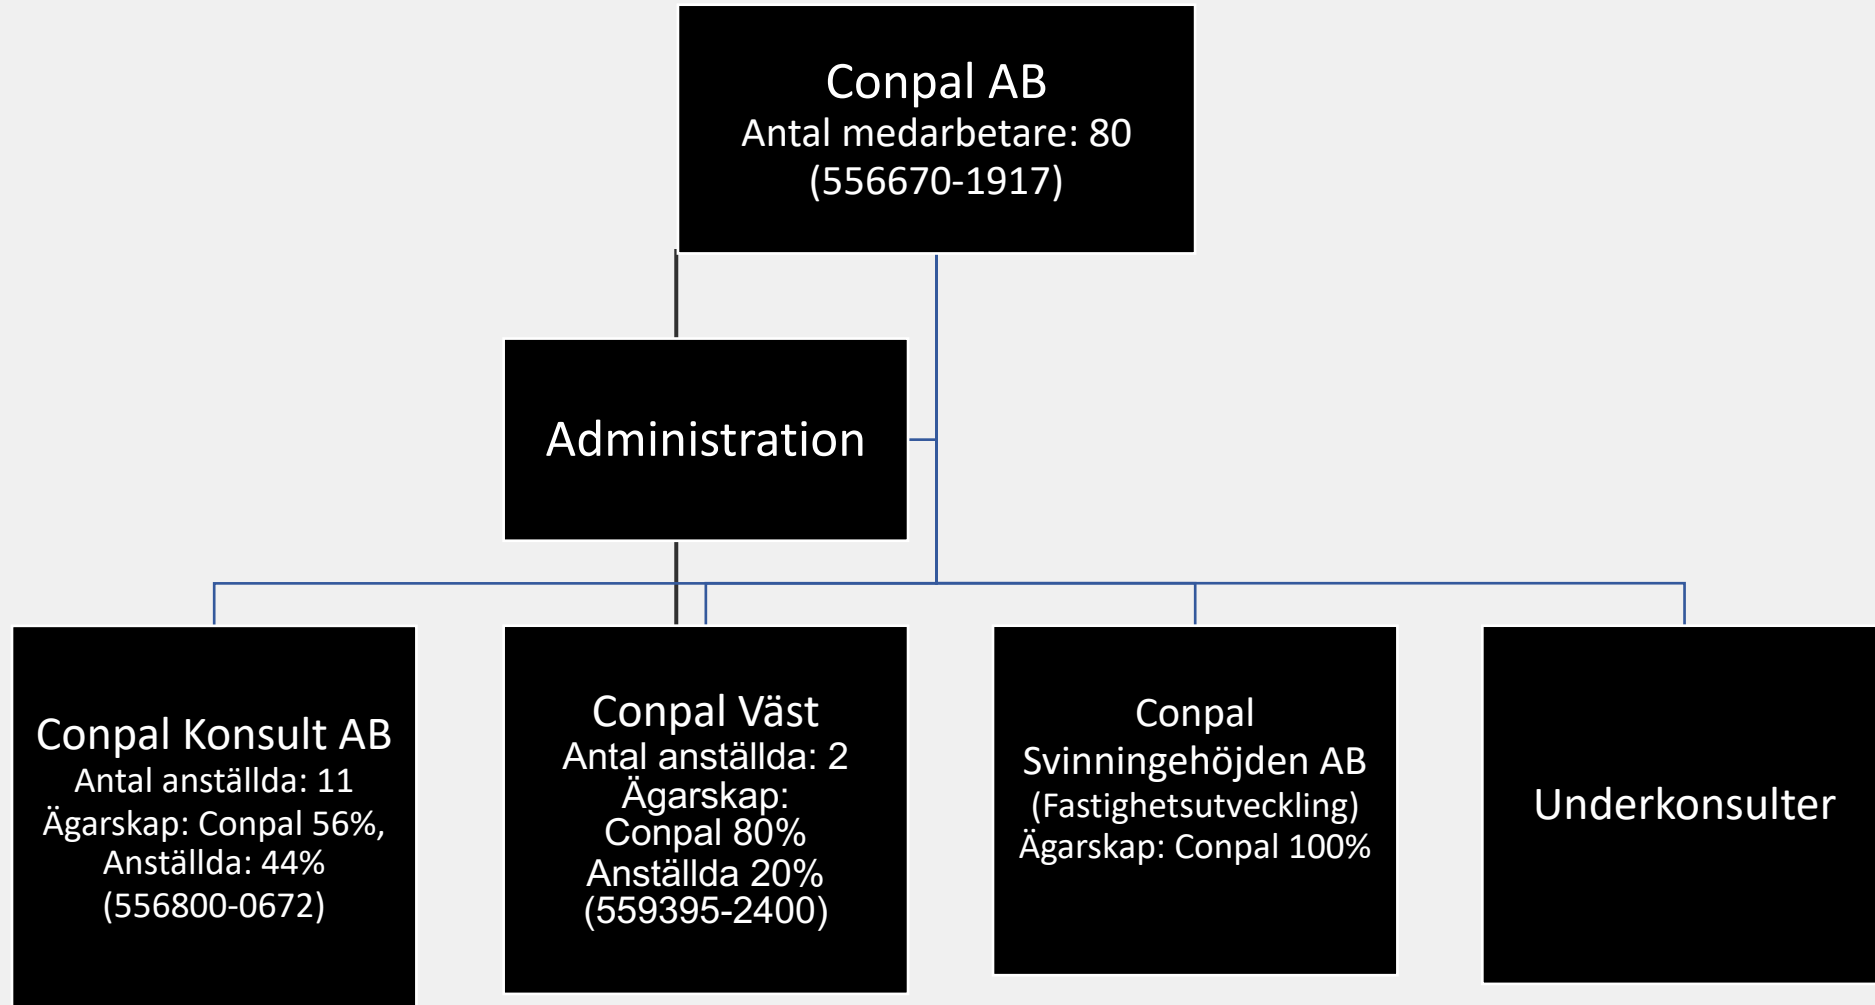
Conpal AB
Antal medarbetare: 80
(556670-1917)

Administration

Conpal Konsult AB
Antal anställda: 11
Ägarskap: Conpal 56%,
Anställda: 44%
(556800-0672)

Conpal Väst
Antal anställda: 2
Ägarskap:
Conpal 80%
Anställda 20%
(559395-2400)

Conpal
Svinningehöjden AB
(Fastighetsutveckling)
Ägarskap: Conpal 100%

Underkonsulter